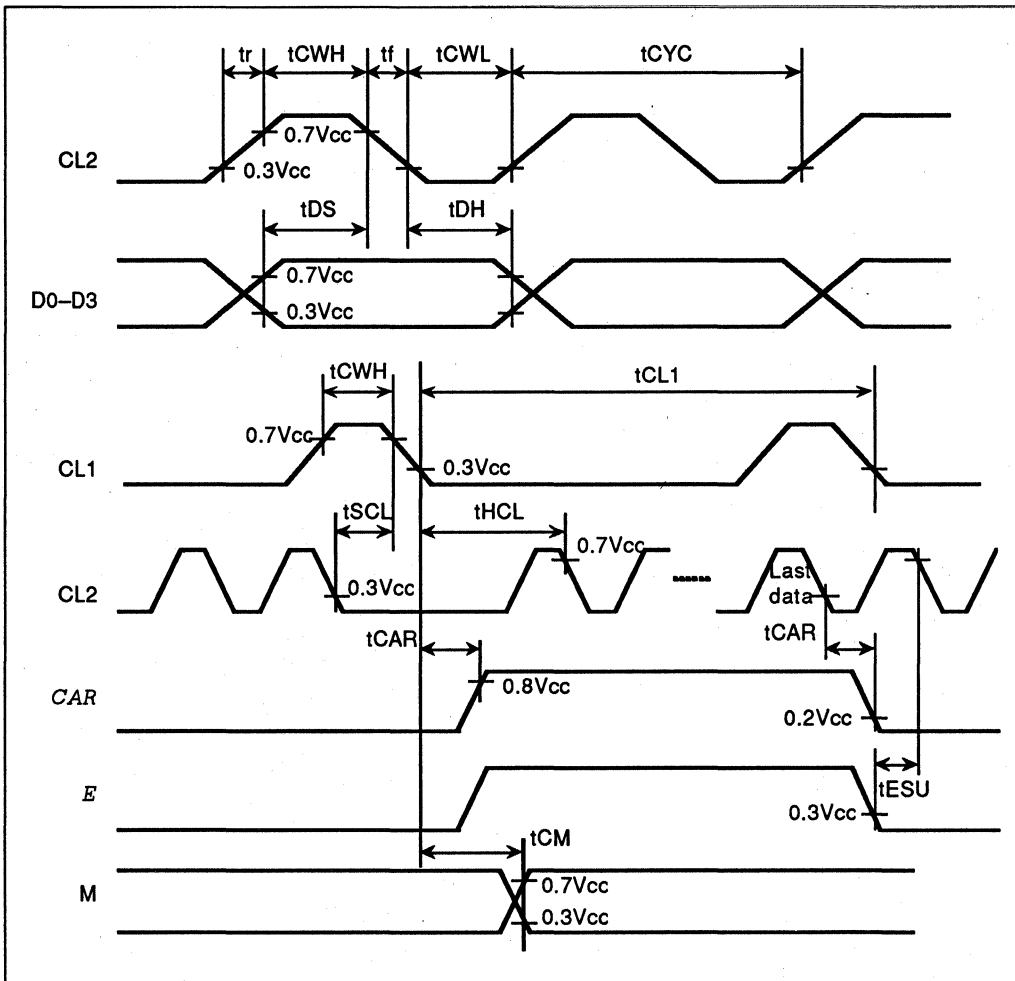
tr tCWH tf tCWL tCYC

CL2

0.7Vcc

0.3Vcc

tDS tDH

D0–D3

0.7Vcc

0.3Vcc

tCWH tCL1

0.7Vcc

CL1

0.3Vcc

tSCL tHCL

0.7Vcc

CL2

0.3Vcc

Last data

tCAR

tCAR

CAR

0.8Vcc

0.2Vcc

E

tESU

0.3Vcc

tCM

M

0.7Vcc

0.3Vcc